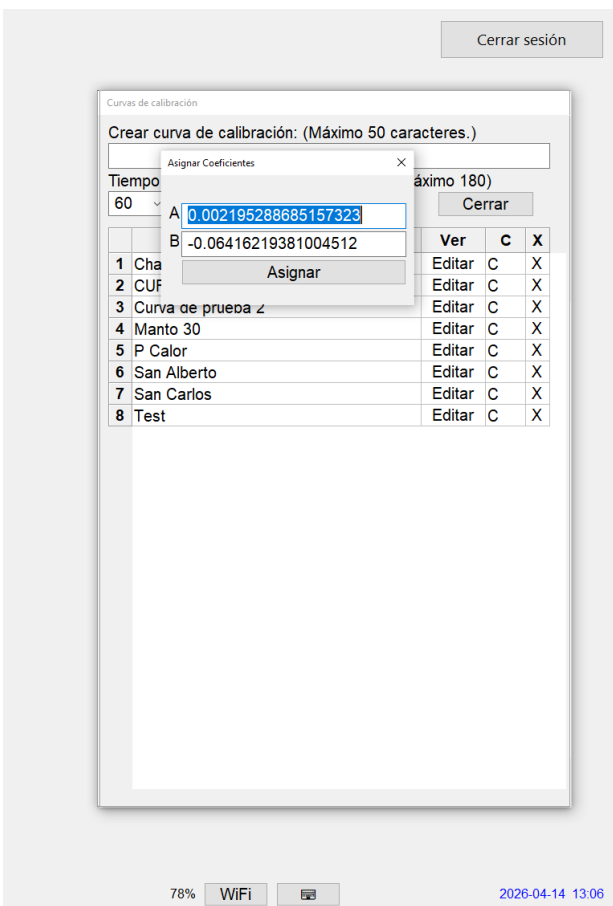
Cerrar sesión

Curvas de calibración

Crear curva de calibración: (Máximo 50 caracteres.)

Tiempo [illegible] áximo 180)

60

Cerrar

Asignar Coeficientes

×

A 0.002195288685157323

B -0.06416219381004512

Asignar

| | | Ver | C | X |
|---|---|---|---|---|
| 1 | Cha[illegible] | Editar | C | X |
| 2 | CUF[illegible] | Editar | C | X |
| 3 | Curva de prueba 2 | Editar | C | X |
| 4 | Manto 30 | Editar | C | X |
| 5 | P Calor | Editar | C | X |
| 6 | San Alberto | Editar | C | X |
| 7 | San Carlos | Editar | C | X |
| 8 | Test | Editar | C | X |

78% WiFi

2026-04-14 13:06